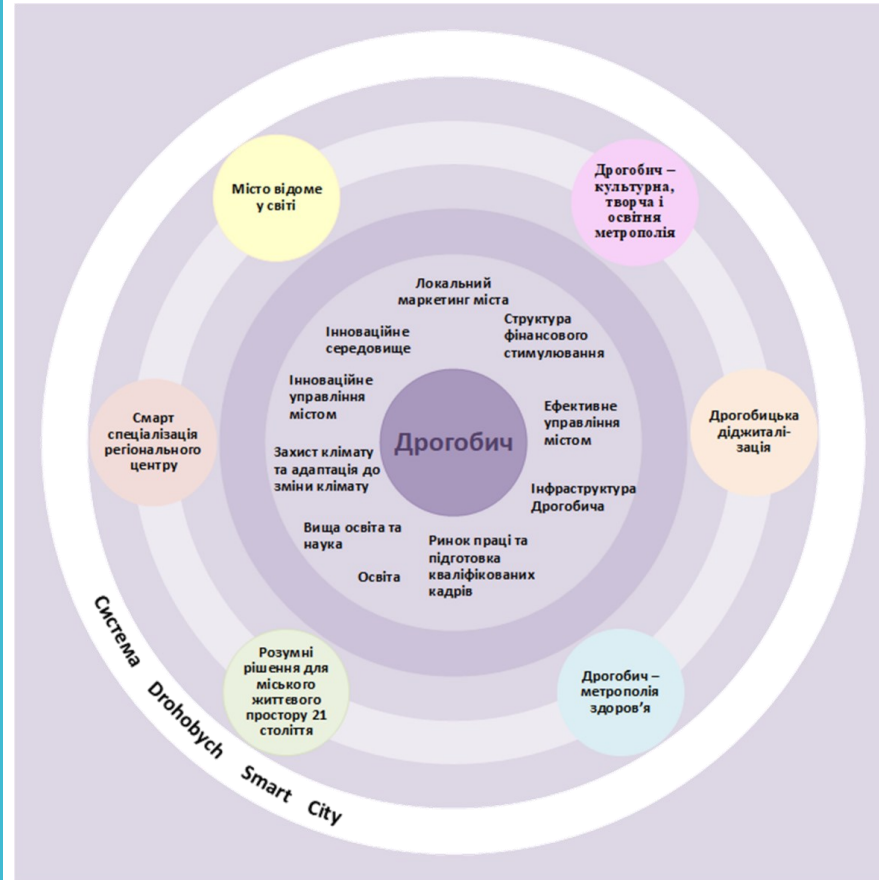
Місто відоме у світі

Дрогобич – культурна, творча і освітня метрополія

Смарт спеціалізація регіонального центру

Дрогобицька діджиталізація

Розумні рішення для міського життевого простору 21 століття

Дрогобич – метрополія здоров'я

Локальний маркетинг міста

Структура фінансового стимулювання

Інноваційне середовище

Інноваційне управління містом

Ефективне управління містом

Дрогобич

Захист клімату та адаптація до зміни клімату

Інфраструктура Дрогобича

Вища освіта та наука

Ринок праці та підготовка кваліфікованих кадрів

Освіта

Система Drohobych Smart City